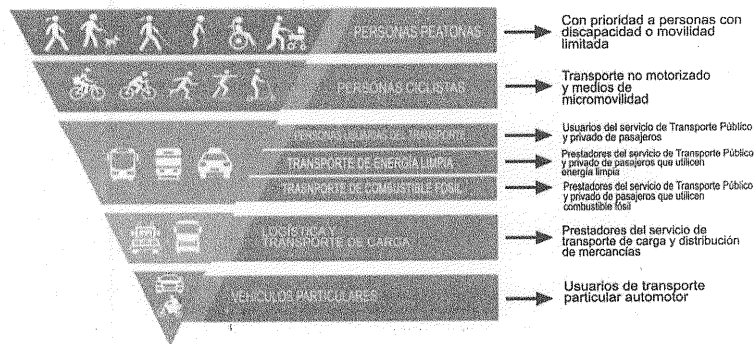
PERSONAS PEATONAS

Con prioridad a personas con discapacidad o movilidad limitada

PERSONAS CICLISTAS

Transporte no motorizado y medios de micromovilidad

PERSONAS USUARIAS DEL TRANSPORTE

Usuarios del servicio de Transporte Público y privado de pasajeros

TRANSPORTE DE ENERGÍA LIMPIA

Prestadores del servicio de Transporte Público y privado de pasajeros que utilicen energía limpia

TRANSPORTE DE COMBUSTIBLE FÓSIL

Prestadores del servicio de Transporte Público y privado de pasajeros que utilicen combustible fósil

LOGÍSTICA Y TRANSPORTE DE CARGA

Prestadores del servicio de transporte de carga y distribución de mercancías

VEHÍCULOS PARTICULARES

Usuarios de transporte particular automotor